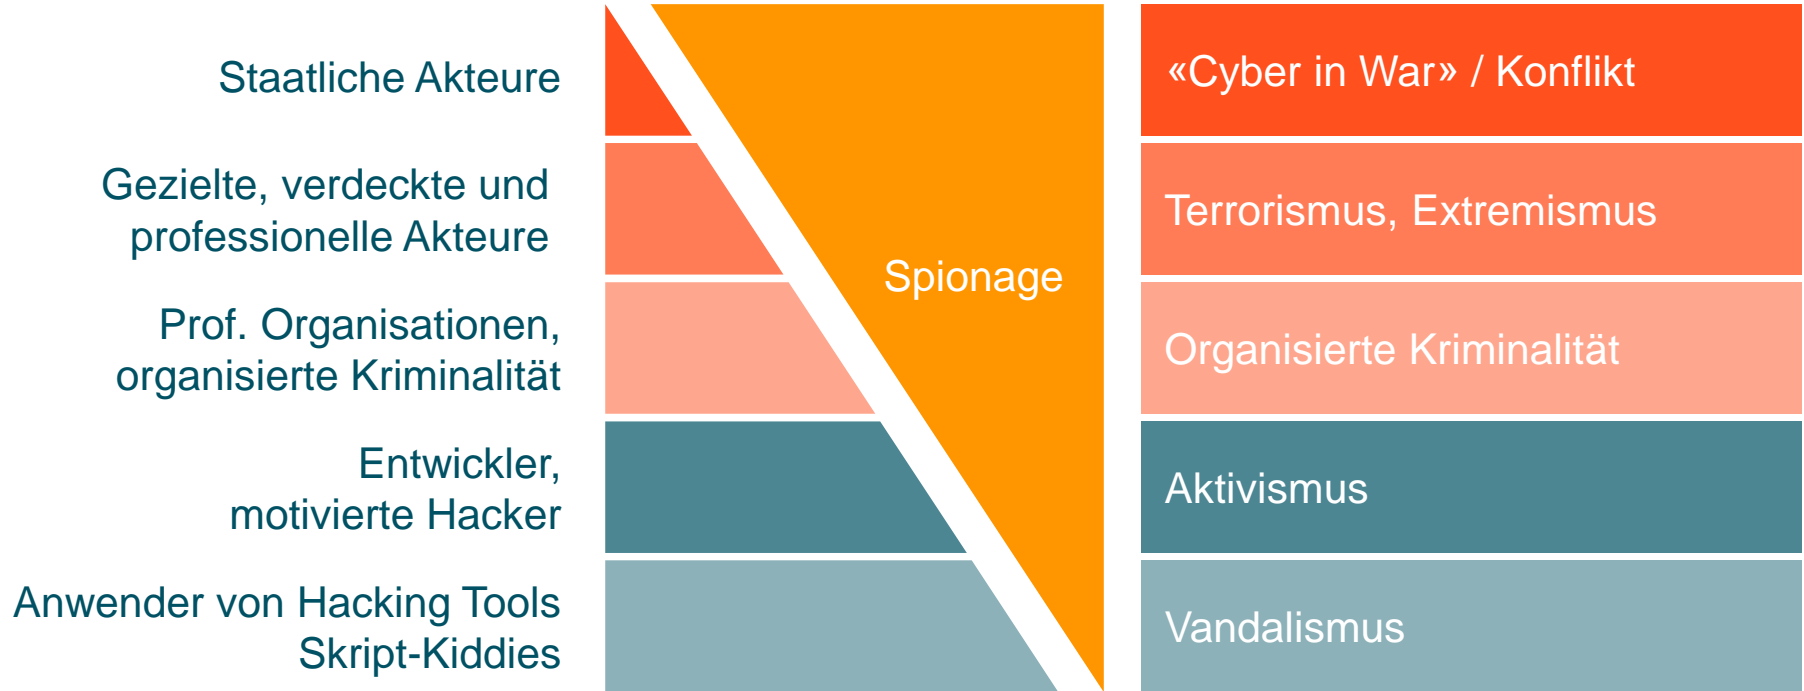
Staatliche Akteure

Gezielte, verdeckte und professionelle Akteure

Prof. Organisationen, organisierte Kriminalität

Entwickler, motivierte Hacker

Anwender von Hacking Tools Skript-Kiddies

Spionage

«Cyber in War» / Konflikt

Terrorismus, Extremismus

Organisierte Kriminalität

Aktivismus

Vandalismus